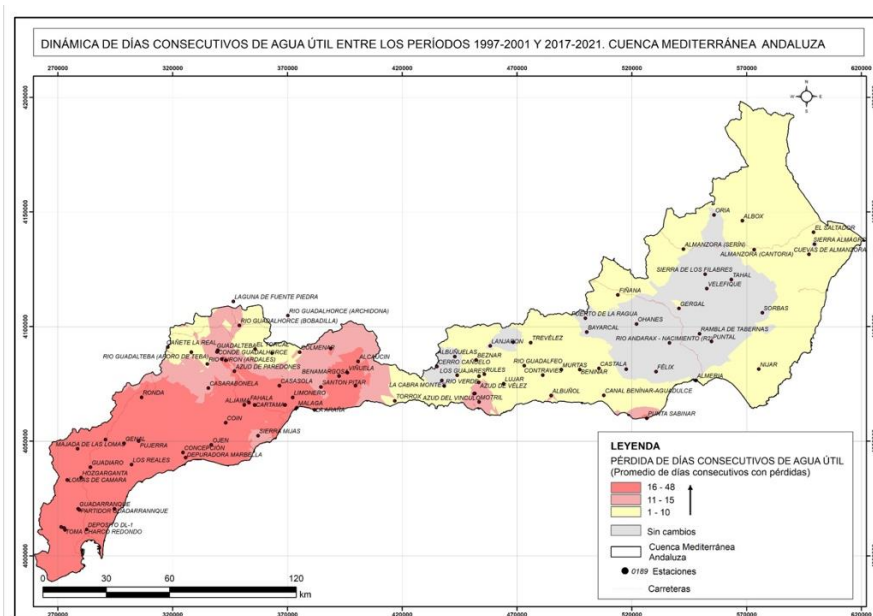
DINÁMICA DE DÍAS CONSECUTIVOS DE AGUA ÚTIL ENTRE LOS PERÍODOS 1997-2001 Y 2017-2021. CUENCA MEDITERRÁNEA ANDALUZA

270000 320000 370000 420000 470000 520000 570000 620000

4200000
4150000
4100000
4050000
4000000

N
S
E
W

ORIA
ALBOX
EL ZALTADOR
SIERRA ALMAGRERA
CUEVAS DE ALMANZORA
ALMANZORA (SERÓN)
ALMANZORA (CANTORIA)
SIERRA DE LOS FILABRES
TAHAL
VELEFIQUE
FIÑANA
GERGAL
SORBAS
PUERTO DE LA RAGUA
OHANES
RAMBLA DE TABERNAS
BAYARCAL
RIO ANDARAX - NACIMIENTO (RIO)
PUNTAL
TREVÉLEZ
LANJARÓN
ALBUÑUELAS
BEZNAR
CERRO CAÑUELO
LOS GUAJARES
RULES
RIO GUADALFEO
MURTAS
CONTRAVIESA
CASTALA
BENINAR
FÉLIX
ALMERIA
NIJAR
RIO VERDE
LUJAR
AZUD DE VÉLEZ
MOTRIL
ALBUÑOL
CANAL BENINAR-AGUADULCE
PUNTA SABINAR
LA CABRA MONTES
TORROX
AZUD DEL VINUELO
LAGUNA DE FUENTE PIEDRA
RIO GUADALHORCE (ARCHIDONA)
CAÑETE LA REAL
RIO GUADALHORCE (BOBADILLA)
GUADALTEBA
EL TORCAL
CONDE GUADALHORCE
RIO GUADALTEBA (APORO DE TEBA)
RIO TURON (ARDALES)
AZUD DE PAREDONES
ALMENARA
ALCAUCIN
VIÑUELA
BENAMARGOSA
SANTON PITAR
CASARABONELA
CASASOLA
RONDA
ALJAIMA
TAHALA
CARTAMA
LIMONERO
MALAGA
LA ARAÑA
COIN
SIERRA MIJAS
GENAL
OJEN
MAJADA DE LAS LOMAS
PUJERRA
CONCEPCIÓN
DEPURADORA MARBELLA
GUADIARO
LOS REALES
HOZGARGANTA
LOMAS DE CAMARA
GUADARRANQUE
PARTIDOR GUADARRANQUE
DEPOSITO DL-1
TOMA CHARCO REDONDO

LEYENDA
PÉRDIDA DE DÍAS CONSECUTIVOS DE AGUA ÚTIL
(Promedio de días consecutivos con pérdidas)
16 - 48
11 - 15
1 - 10
Sin cambios
Cuenca Mediterránea Andaluza
0189 Estaciones
Carreteras

0 30 60 120
km